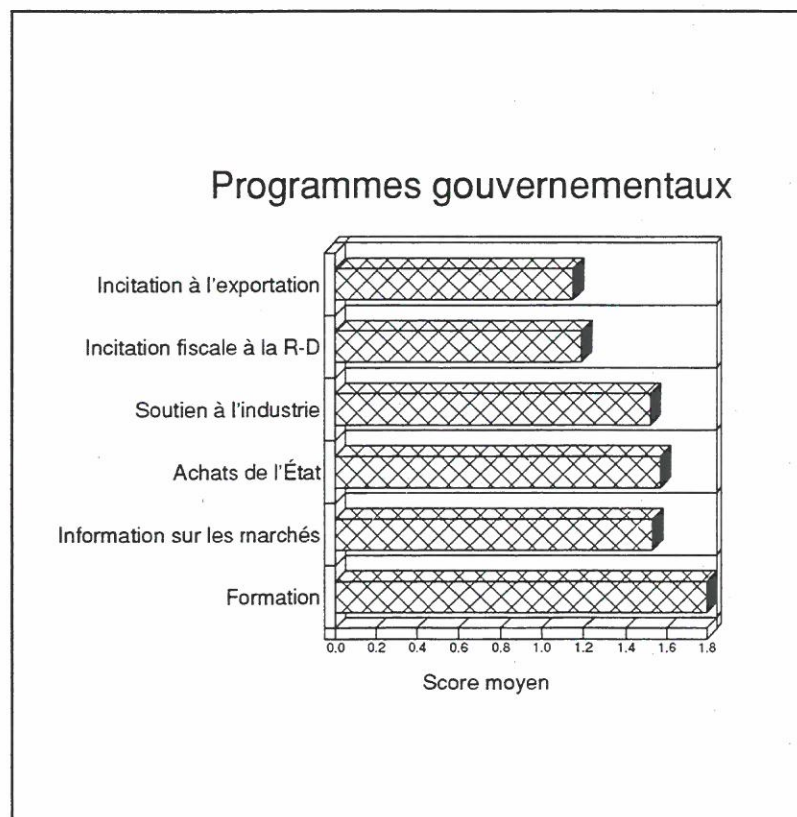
Programmes gouvernementaux

Incitation à l'exportation

Incitation fiscale à la R-D

Soutien à l'industrie

Achats de l'État

Information sur les marchés

Formation

0.0 0.2 0.4 0.6 0.8 1.0 1.2 1.4 1.6 1.8

Score moyen